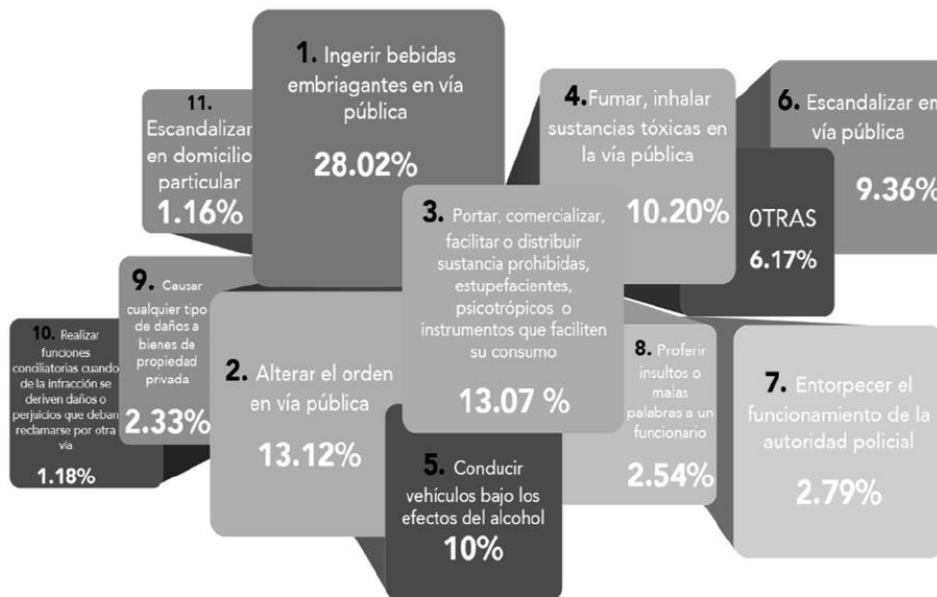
1. Ingerir bebidas embriagantes en vía pública

28.02%

11. Escandalizar en domicilio particular

1.16%

4. Fumar, inhalar sustancias tóxicas en la vía pública

10.20%

6. Escandalizar en vía pública

9.36%

OTRAS

6.17%

3. Portar, comercializar, facilitar o distribuir sustancia prohibidas, estupefacientes, psicotrópicos o instrumentos que faciliten su consumo

13.07 %

9. Causar cualquier tipo de daños a bienes de propiedad privada

2.33%

10. Realizar funciones conciliatorias cuando de la infracción se deriven daños o perjuicios que deban reclamarse por otra vía

1.18%

2. Alterar el orden en vía pública

13.12%

5. Conducir vehículos bajo los efectos del alcohol

10%

8. Proferir insultos o malas palabras a un funcionario

2.54%

7. Entorpecer el funcionamiento de la autoridad policial

2.79%